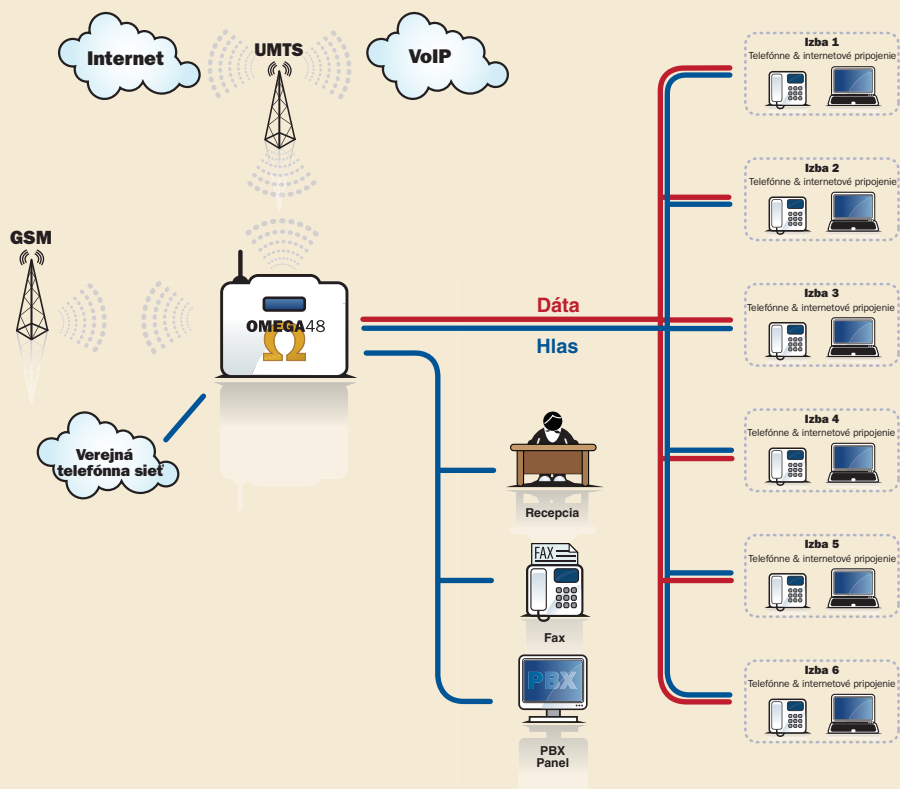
Internet

UMTS

VoIP

GSM

OMEGA48
Ω

Dáta

Hlas

Verejná telefónna sieť

Recepcia

FAX

Fax

PBX

PBX Panel

Izba 1
Telefónne & internetové pripojenie

Izba 2
Telefónne & internetové pripojenie

Izba 3
Telefónne & internetové pripojenie

Izba 4
Telefónne & internetové pripojenie

Izba 5
Telefónne & internetové pripojenie

Izba 6
Telefónne & internetové pripojenie